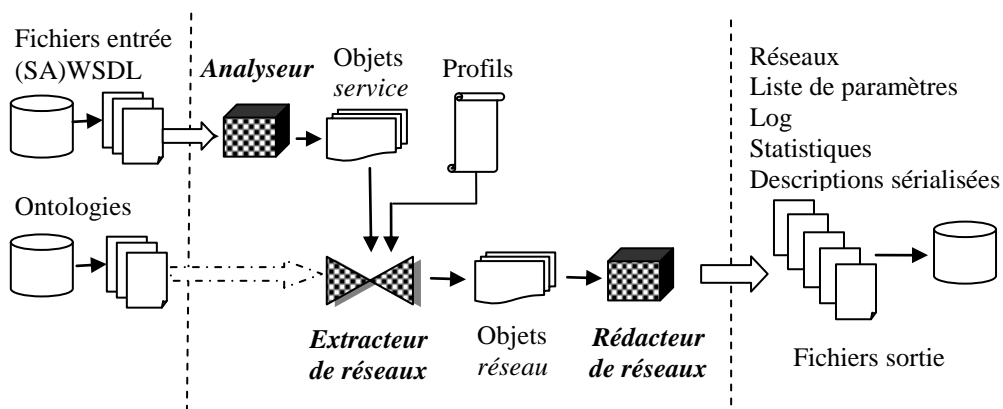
Fichiers entrée (SA)WSDL

Analyseur

Objets service

Profils

Réseaux
Liste de paramètres
Log
Statistiques
Descriptions sérialisées

Ontologies

Extracteur de réseaux

Objets réseau

Rédacteur de réseaux

Fichiers sortie